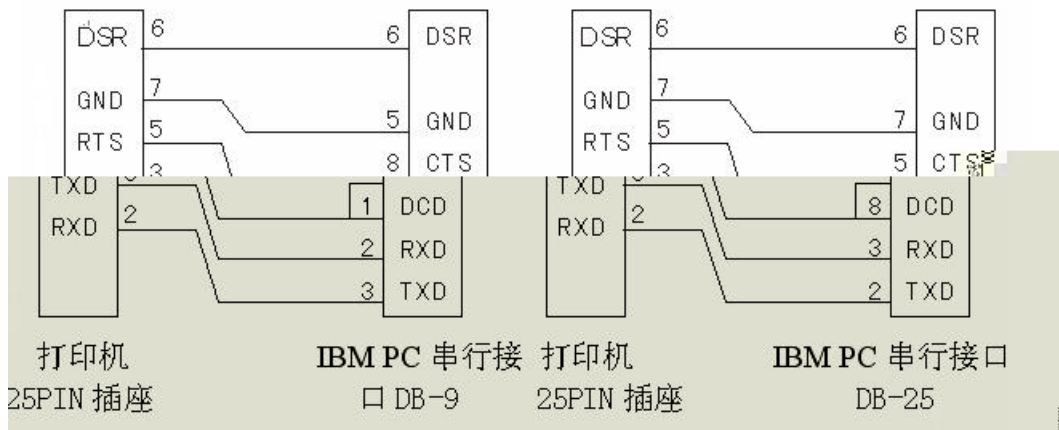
DSR 6
GND 7
RTS 5
TXD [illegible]
RXD 2

6 DSR
5 GND
8 CTS
1 DCD
2 RXD
3 TXD

DSR 6
GND 7
RTS 5
TXD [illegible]
RXD 2

6 DSR
7 GND
5 CTS
8 DCD
3 RXD
2 TXD

打印机
25PIN 插座

IBM PC 串行接口 DB-9

打印机
25PIN 插座

IBM PC 串行接口
DB-25